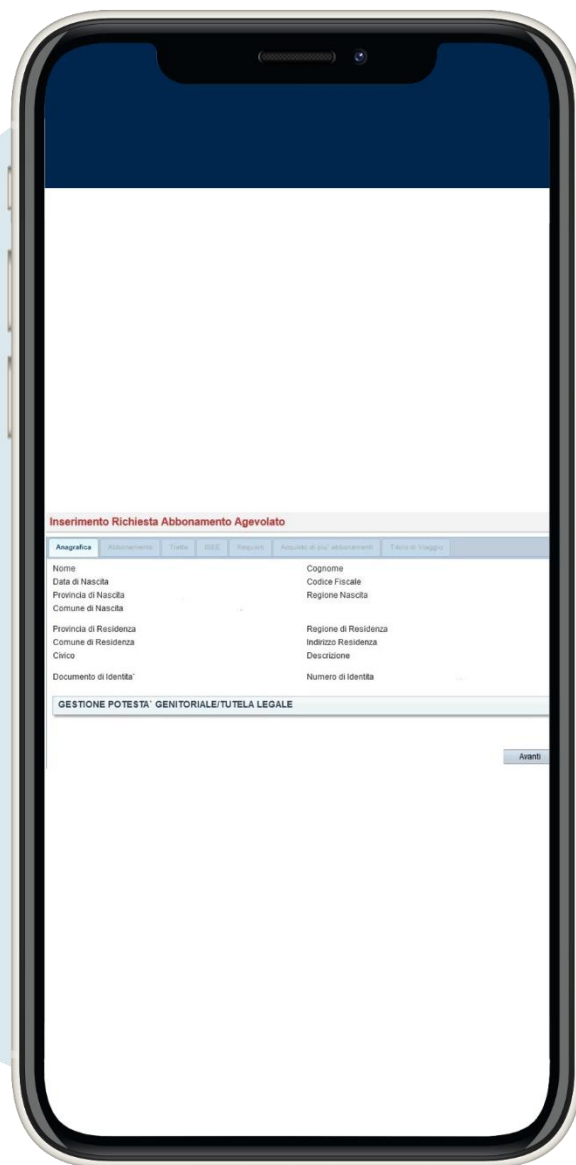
Inserimento Richiesta Abbonamento Agevolato

Anagrafica | Abbonamento | Tratta | ISEE | Requisiti | Acquisto di piu' abbonamenti | Titolo di Viaggio

Nome
Data di Nascita
Provincia di Nascita
Comune di Nascita

Provincia di Residenza
Comune di Residenza
Civico

Documento di Identita`

Cognome
Codice Fiscale
Regione Nascita

Regione di Residenza
Indirizzo Residenza
Descrizione

Numero di Identita

GESTIONE POTESTA` GENITORIALE/TUTELA LEGALE

Avanti